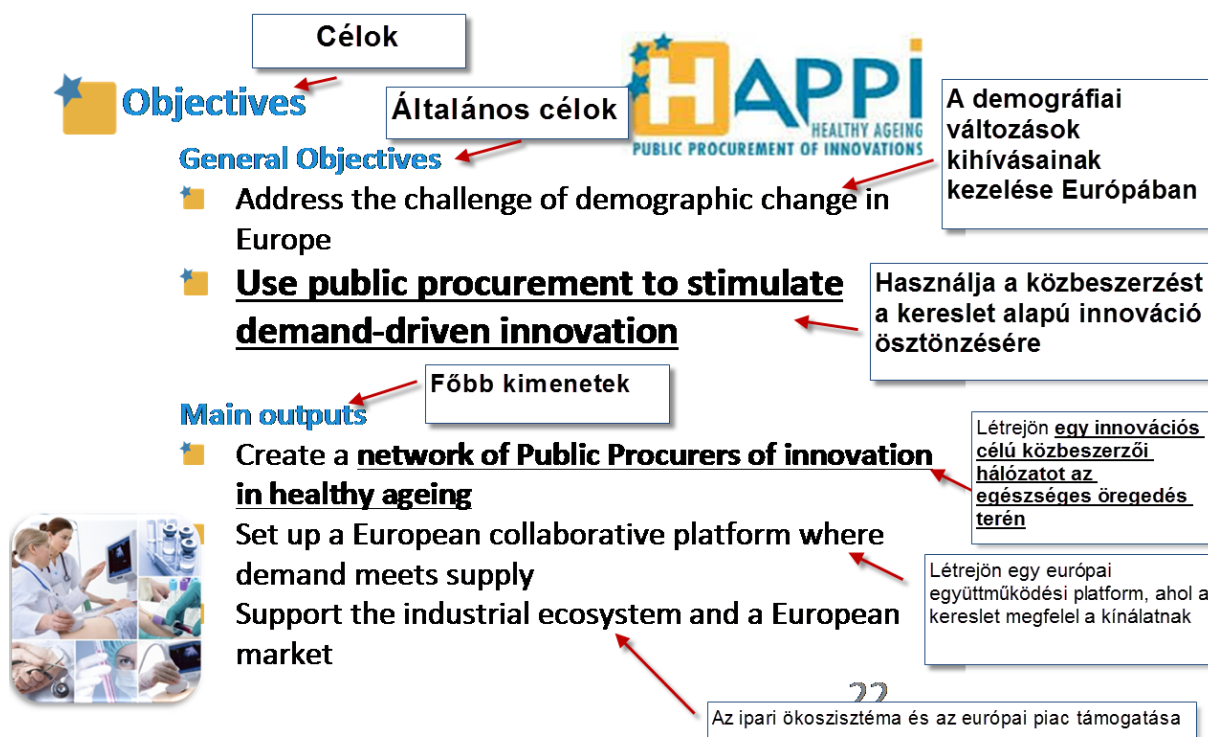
Célok

Objectives

Általános célok

HAPPI
HEALTHY AGEING
PUBLIC PROCUREMENT OF INNOVATIONS

A demográfiai változások kihívásainak kezelése Európában

General Objectives

Address the challenge of demographic change in Europe

Use public procurement to stimulate demand-driven innovation

Használja a közbeszerzést a kereslet alapú innováció ösztönzésére

Főbb kimenetek

Main outputs

Létrejön egy innovációs célú közbeszerzői hálózatot az egészséges öregedés terén

Create a network of Public Procurers of innovation in healthy ageing

Set up a European collaborative platform where demand meets supply

Létrejön egy európai együttműködési platform, ahol a kereslet megfelel a kínálatnak

Support the industrial ecosystem and a European market

22

Az ipari ökoszisztéma és az európai piac támogatása